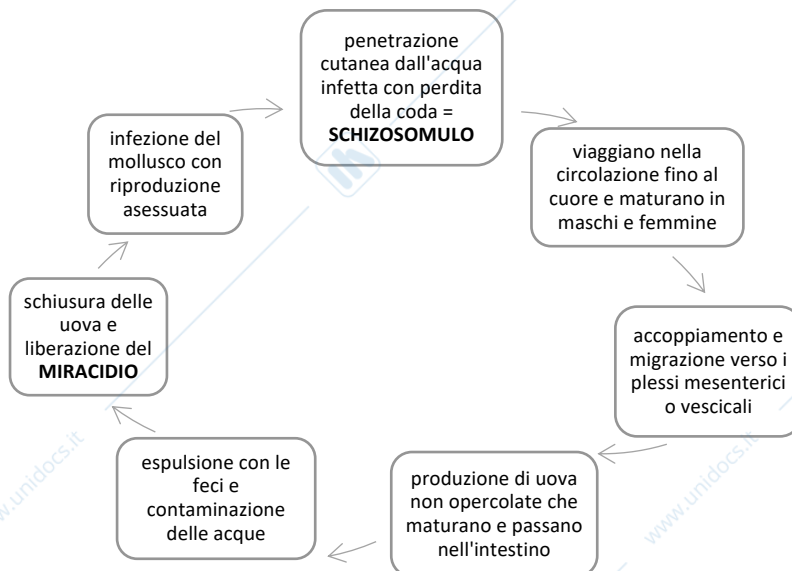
penetrazione cutanea dall'acqua infetta con perdita della coda = **SCHIZOSOMULO**

viaggiano nella circolazione fino al cuore e maturano in maschi e femmine

accoppiamento e migrazione verso i plessi mesenterici o vescicali

produzione di uova non opercolate che maturano e passano nell'intestino

espulsione con le feci e contaminazione delle acque

schiusura delle uova e liberazione del **MIRACIDIO**

infezione del mollusco con riproduzione asessuata

www.unidocs.it www.unidocs.it www.unidocs.it www.unidocs.it www.unidocs.it